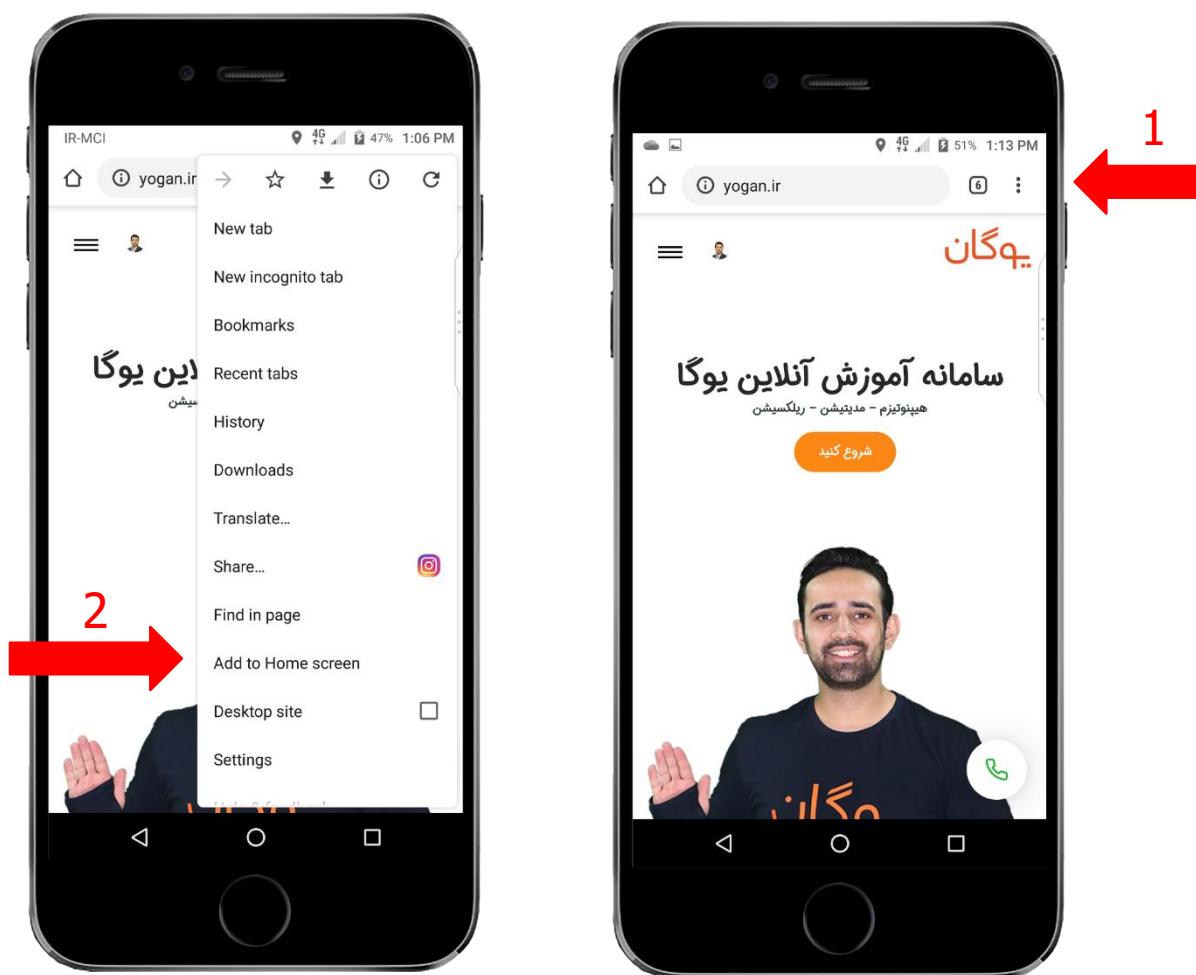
IR-MCI 47% 1:06 PM

yogan.ir

New tab

New incognito tab

Bookmarks

Recent tabs

History

Downloads

Translate...

Share...

Find in page

Add to Home screen

Desktop site

Settings

لاین یوگا

یشن

2

1

51% 1:13 PM

yogan.ir

6

یوگان

سامانه آموزش آنلاین یوگا

هیپنوتیزم – مدیتیشن – ریلکسیشن

شروع کنید

یوگان